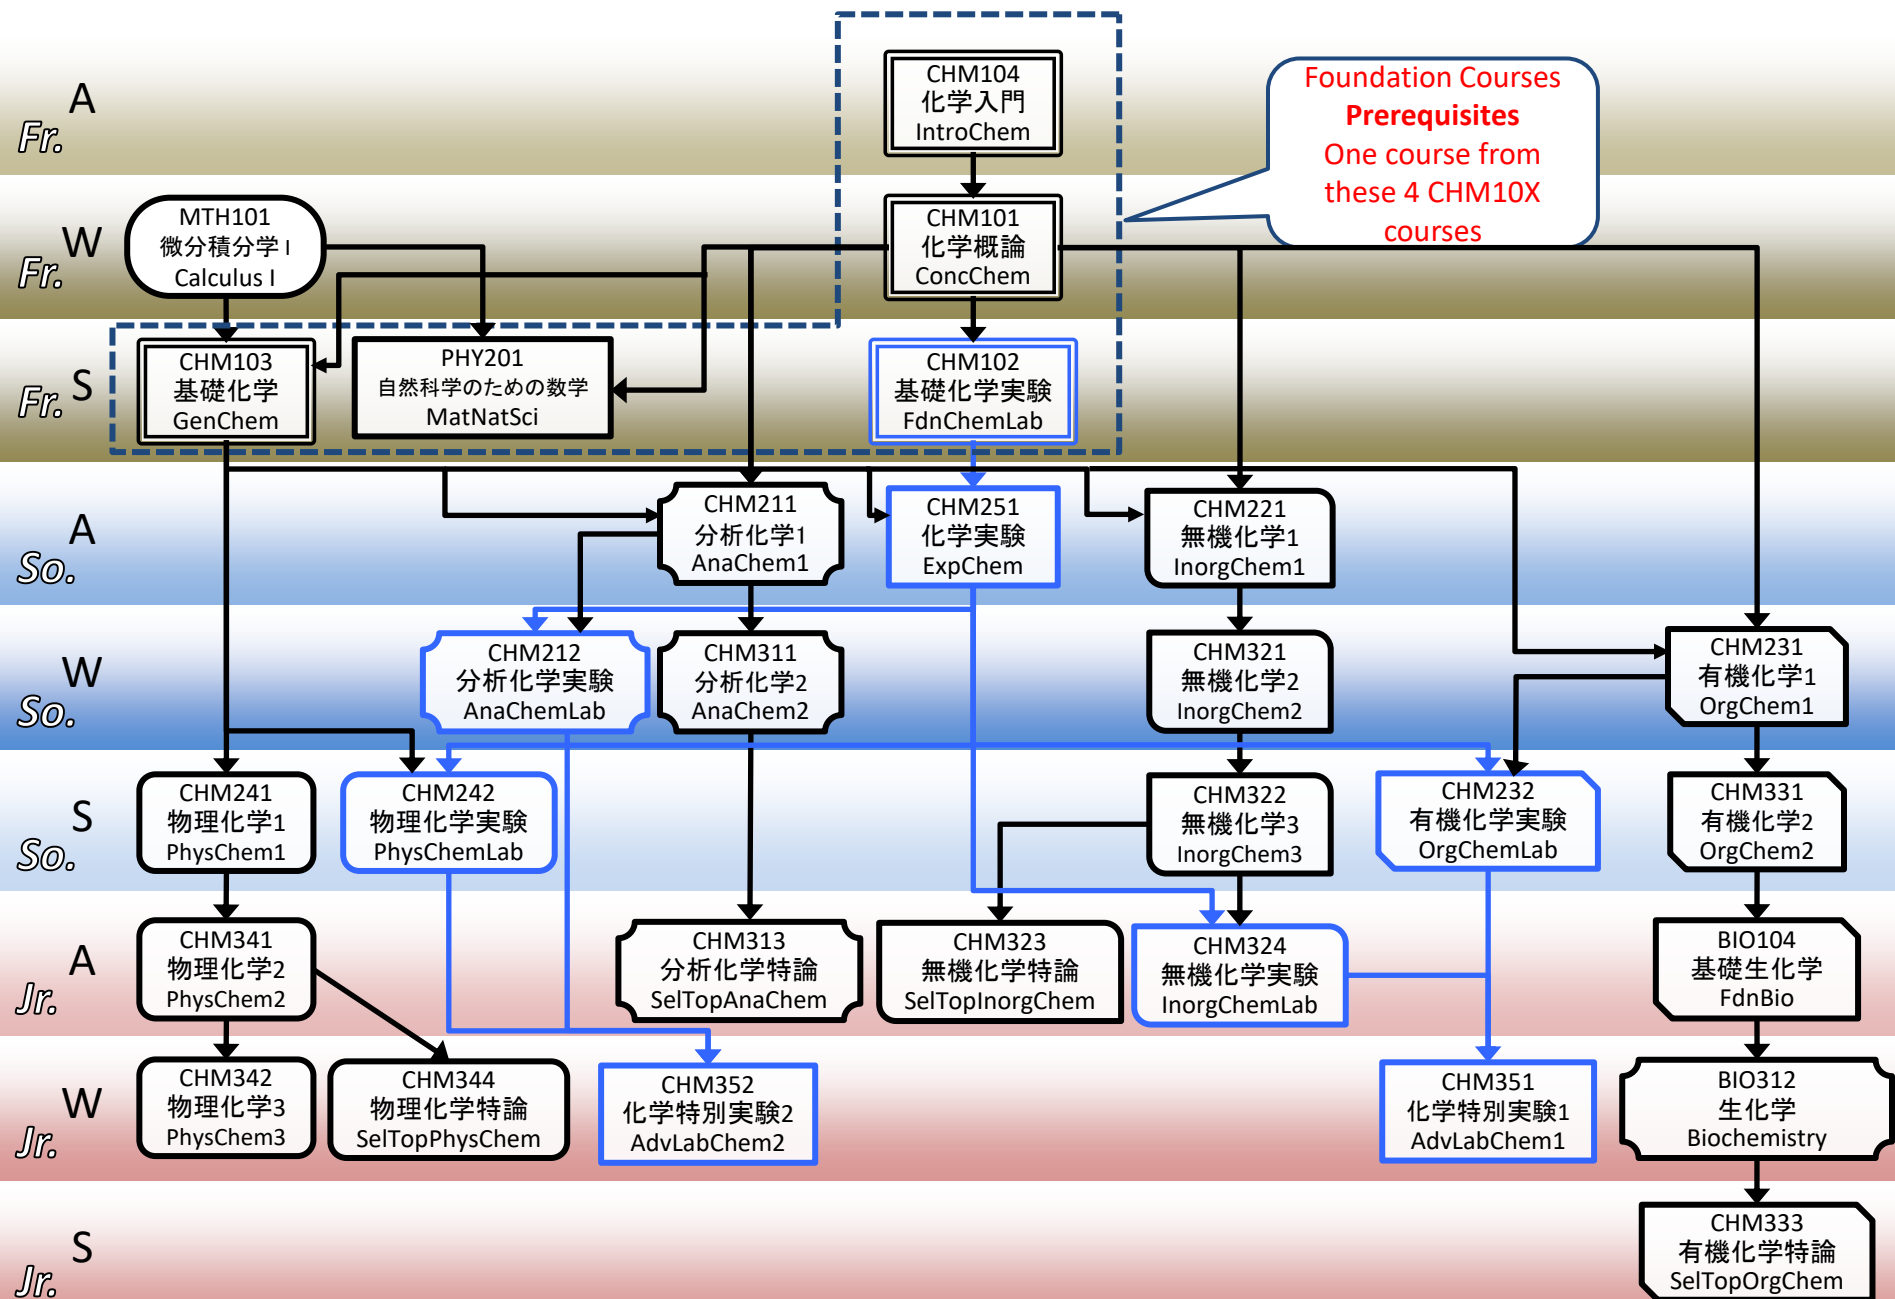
A
Fr.

W
Fr.

S
Fr.

A
So.

W
So.

S
So.

A
Jr.

W
Jr.

S
Jr.

CHM104
化学入門
IntroChem

Foundation Courses
Prerequisites
One course from these 4 CHM10X courses

MTH101
微分積分学 I
Calculus I

CHM101
化学概論
ConcChem

CHM103
基礎化学
GenChem

PHY201
自然科学のための数学
MatNatSci

CHM102
基礎化学実験
FdnChemLab

CHM211
分析化学1
AnaChem1

CHM251
化学実験
ExpChem

CHM221
無機化学1
InorgChem1

CHM212
分析化学実験
AnaChemLab

CHM311
分析化学2
AnaChem2

CHM321
無機化学2
InorgChem2

CHM231
有機化学1
OrgChem1

CHM241
物理化学1
PhysChem1

CHM242
物理化学実験
PhysChemLab

CHM322
無機化学3
InorgChem3

CHM232
有機化学実験
OrgChemLab

CHM331
有機化学2
OrgChem2

CHM341
物理化学2
PhysChem2

CHM313
分析化学特論
SelTopAnaChem

CHM323
無機化学特論
SelTopInorgChem

CHM324
無機化学実験
InorgChemLab

BIO104
基礎生化学
FdnBio

CHM342
物理化学3
PhysChem3

CHM344
物理化学特論
SelTopPhysChem

CHM352
化学特別実験2
AdvLabChem2

CHM351
化学特別実験1
AdvLabChem1

BIO312
生化学
Biochemistry

CHM333
有機化学特論
SelTopOrgChem